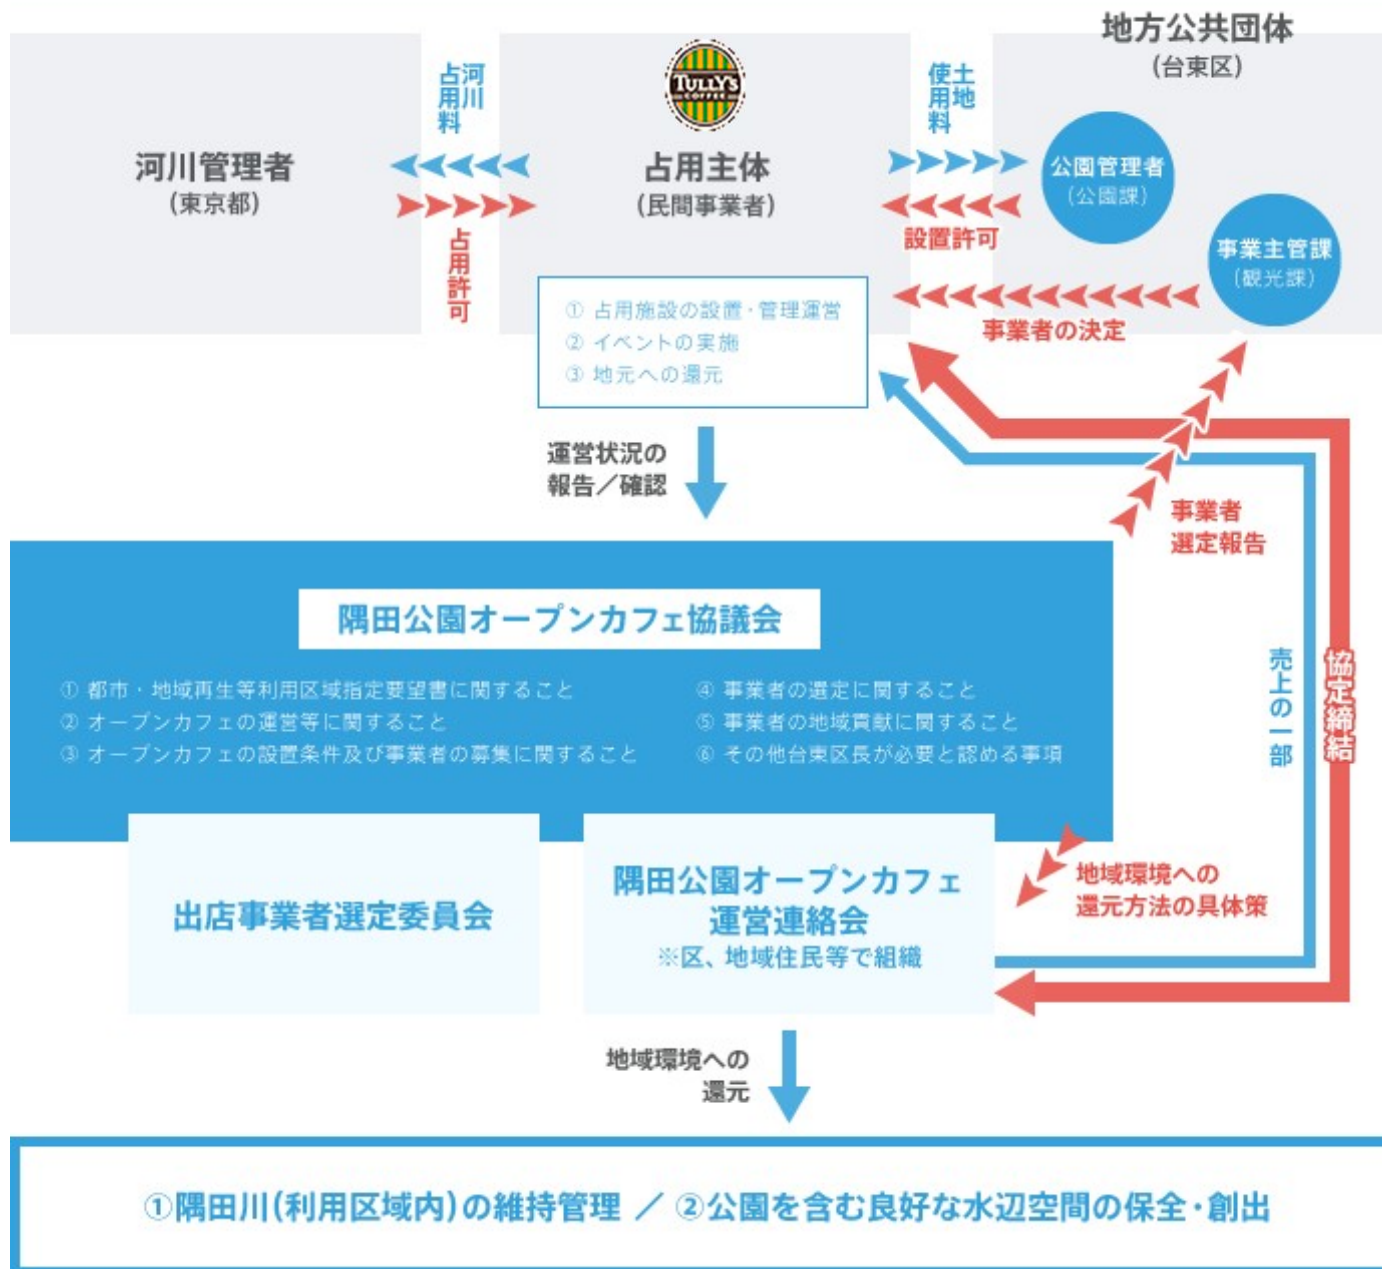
地方公共団体
(台東区)

河川管理者
(東京都)

河川占用料

占用許可

TULLY'S COFFEE

占用主体
(民間事業者)

土地使用料

設置許可

公園管理者
(公園課)

事業主管課
(観光課)

事業者の決定

① 占用施設の設置・管理運営
② イベントの実施
③ 地元への還元

運営状況の
報告/確認

事業者
選定報告

売上の一部

協定締結

隅田公園オープンカフェ協議会

① 都市・地域再生等利用区域指定要望書に関すること
② オープンカフェの運営等に関すること
③ オープンカフェの設置条件及び事業者の募集に関すること
④ 事業者の選定に関すること
⑤ 事業者の地域貢献に関すること
⑥ その他台東区長が必要と認める事項

出店事業者選定委員会

隅田公園オープンカフェ
運営連絡会
※区、地域住民等で組織

地域環境への
還元方法の具体策

地域環境への
還元

①隅田川(利用区域内)の維持管理 / ②公園を含む良好な水辺空間の保全・創出